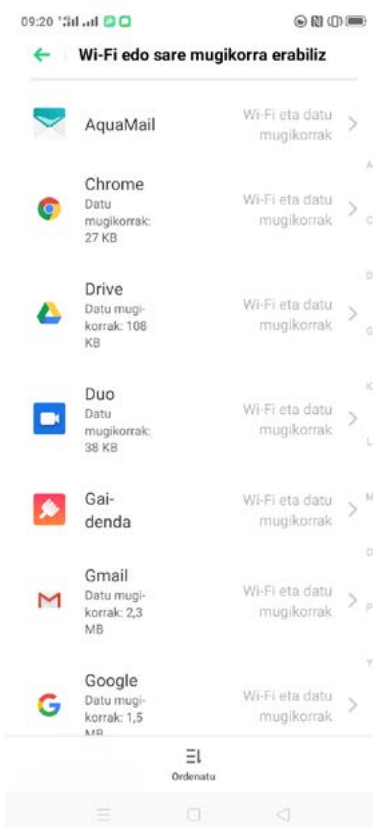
09:20

Wi-Fi edo sare mugikorra erabiliz

AquaMail
Wi-Fi eta datu mugikorrak

Chrome
Datu mugikorrak: 27 KB
Wi-Fi eta datu mugikorrak

Drive
Datu mugikorrak: 108 KB
Wi-Fi eta datu mugikorrak

Duo
Datu mugikorrak: 38 KB
Wi-Fi eta datu mugikorrak

Gai-denda
Wi-Fi eta datu mugikorrak

Gmail
Datu mugikorrak: 2,3 MB
Wi-Fi eta datu mugikorrak

Google
Datu mugikorrak: 1,5 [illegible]
Wi-Fi eta datu mugikorrak

A C D G K L M O P Y

Ordenatu